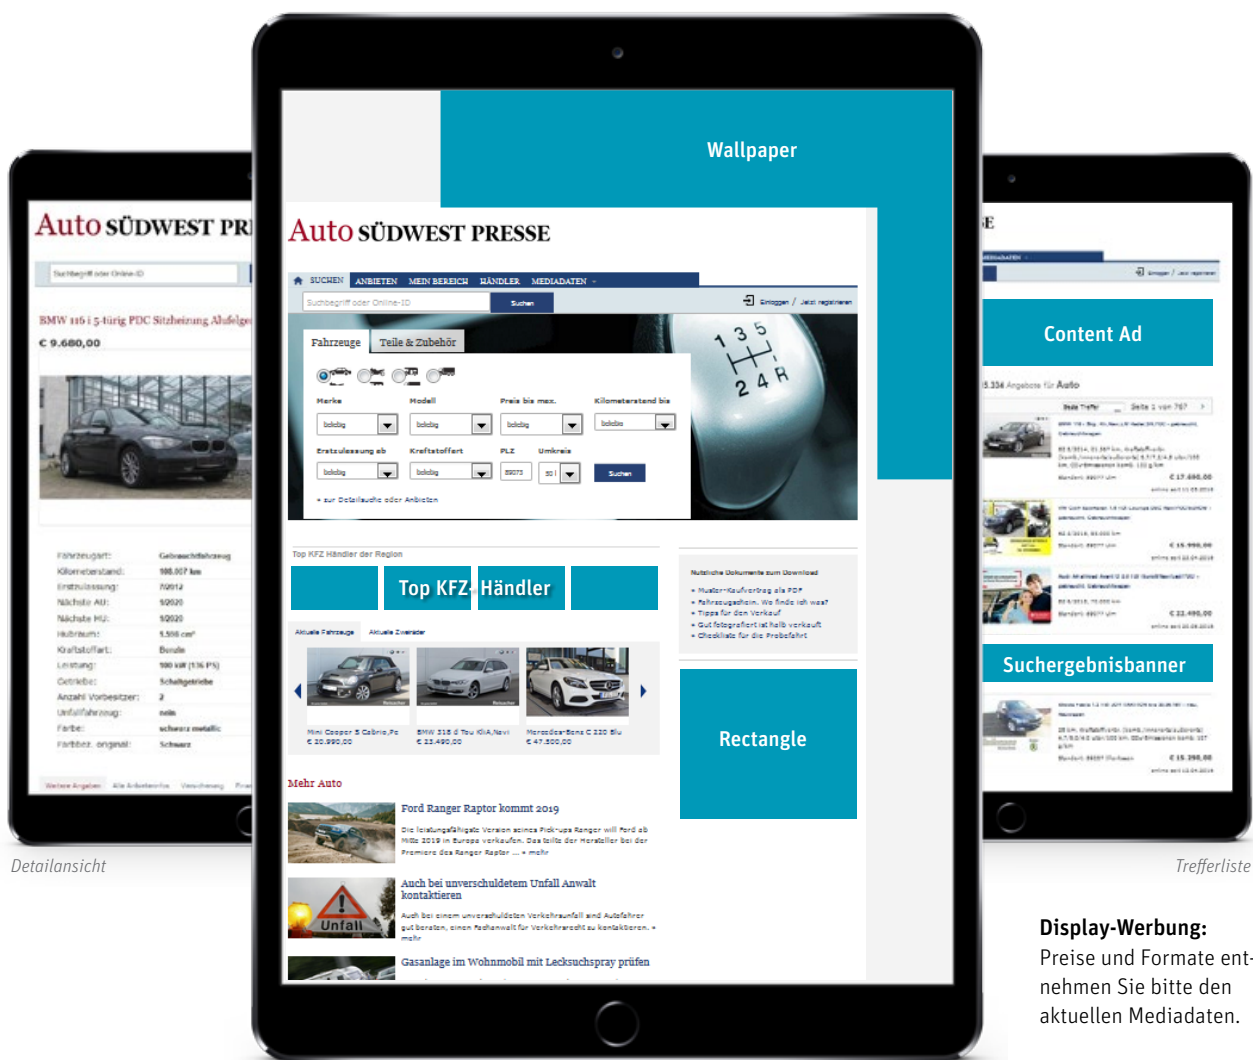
Auto SÜDWEST PR

BMW 116 i 5-türig PDC Sitzheizung Alufelge

€ 9.680,00

Fahrzeugart: Gebrauchtfahrzeug
Kilometerstand: 108.007 km
Erstzulassung: 7/2012
Nächste AU: 9/2020
Nächste HU: 9/2020
Hubraum: 1.598 cm³
Kraftstoffart: Benzin
Leistung: 100 kW (136 PS)
Getriebe: Schaltgetriebe
Anzahl Vorbesitzer: 2
Unfallfahrzeug: nein
Farbe: schwarz metallic
Farbbez. original: Schwarz

Detailansicht

Wallpaper

Auto SÜDWEST PRESSE

SUCHEN ANBIETEN MEIN BEREICH HÄNDLER MEDIADATEN

Suchbegriff oder Online-ID Suchen

Einloggen / Jetzt registrieren

Fahrzeuge Teile & Zubehör

Marke Modell Preis bis max. Kilometerstand bis

Erstzulassung ab Kraftstoffart PLZ Umkreis

Suchen

» zur Detailsuche oder Anbieten

Top KFZ Händler der Region

Top KFZ-Händler

Aktuelle Fahrzeuge Aktuelle Zweirader

Mini Cooper S Cabrio,Pe € 20.990,00
BMW 318 d Tou KliA,Navi € 23.490,00
Mercedes-Benz C 220 Blu € 47.500,00

Nützliche Dokumente zum Download
» Muster-Kaufvertrag als PDF
» Fahrzeugschein. Wo finde ich was?
» Tipps für den Verkauf
» Gut fotografiert ist halb verkauft
» Checkliste für die Probefahrt

Rectangle

Mehr Auto

Ford Ranger Raptor kommt 2019
Die leistungsfähigste Version seines Pick-ups Ranger will Ford ab Mitte 2019 in Europa verkaufen. Das teilte der Hersteller bei der Premiere des Ranger Raptor ... » mehr

Auch bei unverschuldetem Unfall Anwalt kontaktieren
Auch bei einem unverschuldeten Verkehrsunfall sind Autofahrer gut beraten, einen Fachanwalt für Verkehrsrecht zu kontaktieren. » mehr

Gasanlage im Wohnmobil mit Lecksuchspray prüfen

Content Ad

5.334 Angebote für Auto

€ 17.490,00
€ 15.990,00
€ 22.490,00

Suchergebnisbanner

€ 15.290,00

Trefferliste

Display-Werbung:
Preise und Formate entnehmen Sie bitte den aktuellen Mediadaten.